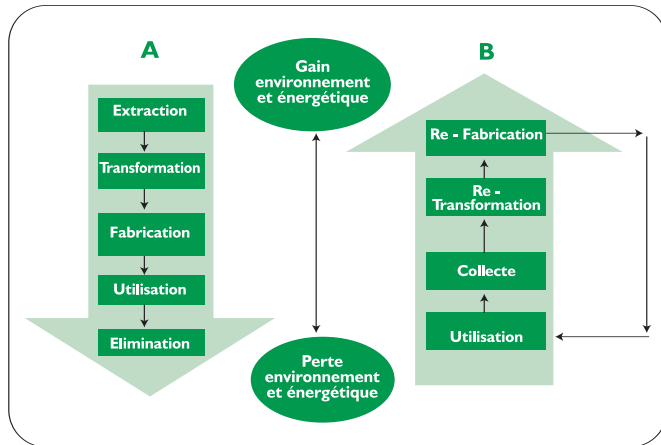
A

Extraction

Transformation

Fabrication

Utilisation

Elimination

Gain environnement et énergétique

Perte environnement et énergétique

B

Re - Fabrication

Re - Transformation

Collecte

Utilisation